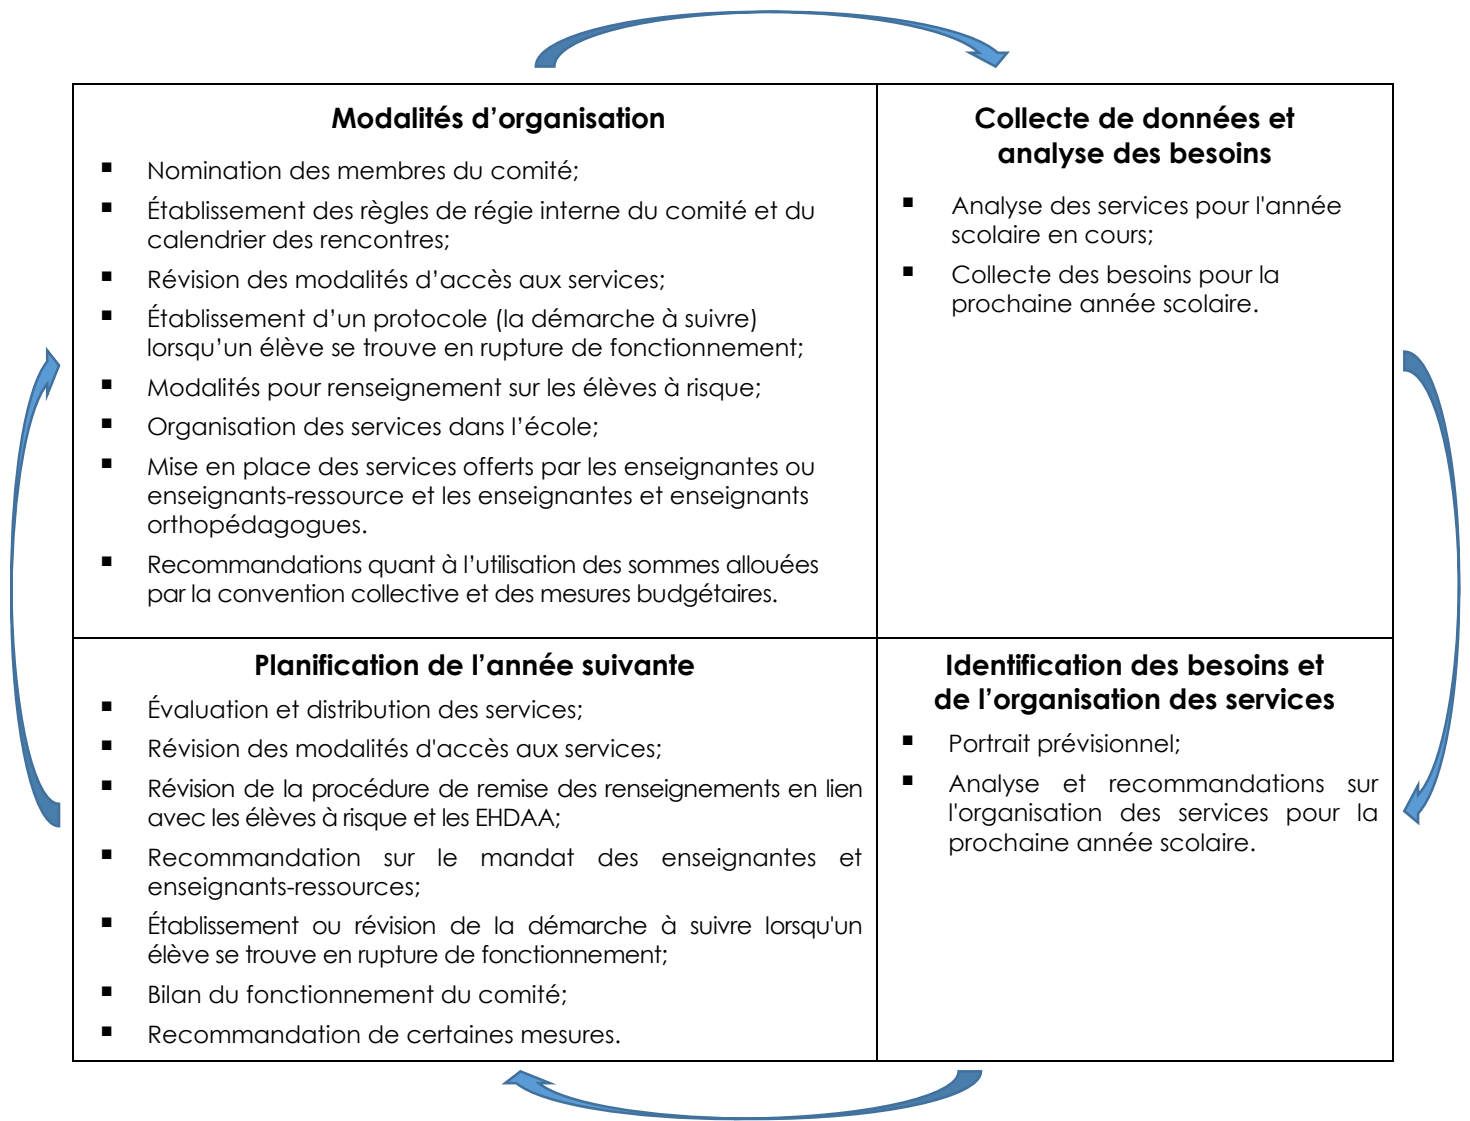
Modalités d’organisation

- Nomination des membres du comité;
- Établissement des règles de régie interne du comité et du calendrier des rencontres;
- Révision des modalités d’accès aux services;
- Établissement d’un protocole (la démarche à suivre) lorsqu’un élève se trouve en rupture de fonctionnement;
- Modalités pour renseignement sur les élèves à risque;
- Organisation des services dans l’école;
- Mise en place des services offerts par les enseignantes ou enseignants-ressource et les enseignantes et enseignants orthopédagogues.
- Recommandations quant à l’utilisation des sommes allouées par la convention collective et des mesures budgétaires.

Collecte de données et analyse des besoins

- Analyse des services pour l'année scolaire en cours;
- Collecte des besoins pour la prochaine année scolaire.

Planification de l’année suivante

- Évaluation et distribution des services;
- Révision des modalités d'accès aux services;
- Révision de la procédure de remise des renseignements en lien avec les élèves à risque et les EHDAA;
- Recommandation sur le mandat des enseignantes et enseignants-ressources;
- Établissement ou révision de la démarche à suivre lorsqu'un élève se trouve en rupture de fonctionnement;
- Bilan du fonctionnement du comité;
- Recommandation de certaines mesures.

Identification des besoins et de l’organisation des services

- Portrait prévisionnel;
- Analyse et recommandations sur l'organisation des services pour la prochaine année scolaire.